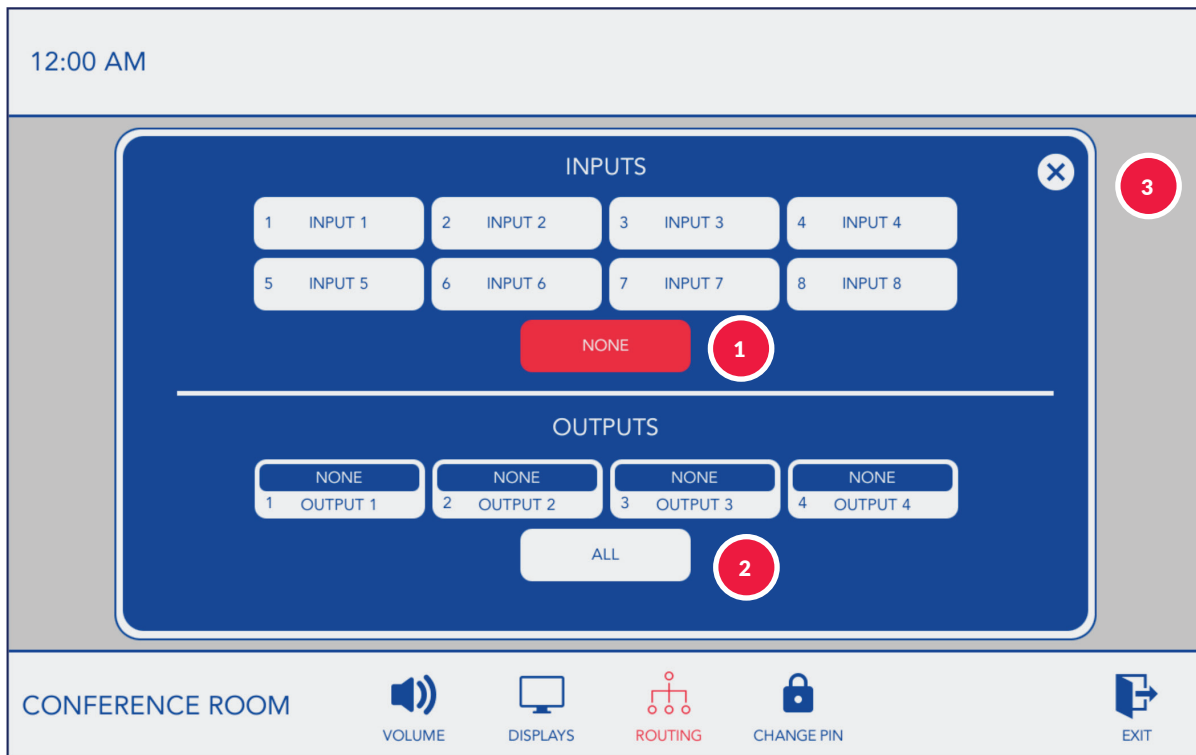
12:00 AM

INPUTS

3

1 INPUT 1
2 INPUT 2
3 INPUT 3
4 INPUT 4
5 INPUT 5
6 INPUT 6
7 INPUT 7
8 INPUT 8

NONE

1

OUTPUTS

NONE
1 OUTPUT 1
NONE
2 OUTPUT 2
NONE
3 OUTPUT 3
NONE
4 OUTPUT 4

ALL

2

CONFERENCE ROOM

VOLUME
DISPLAYS
ROUTING
CHANGE PIN
EXIT